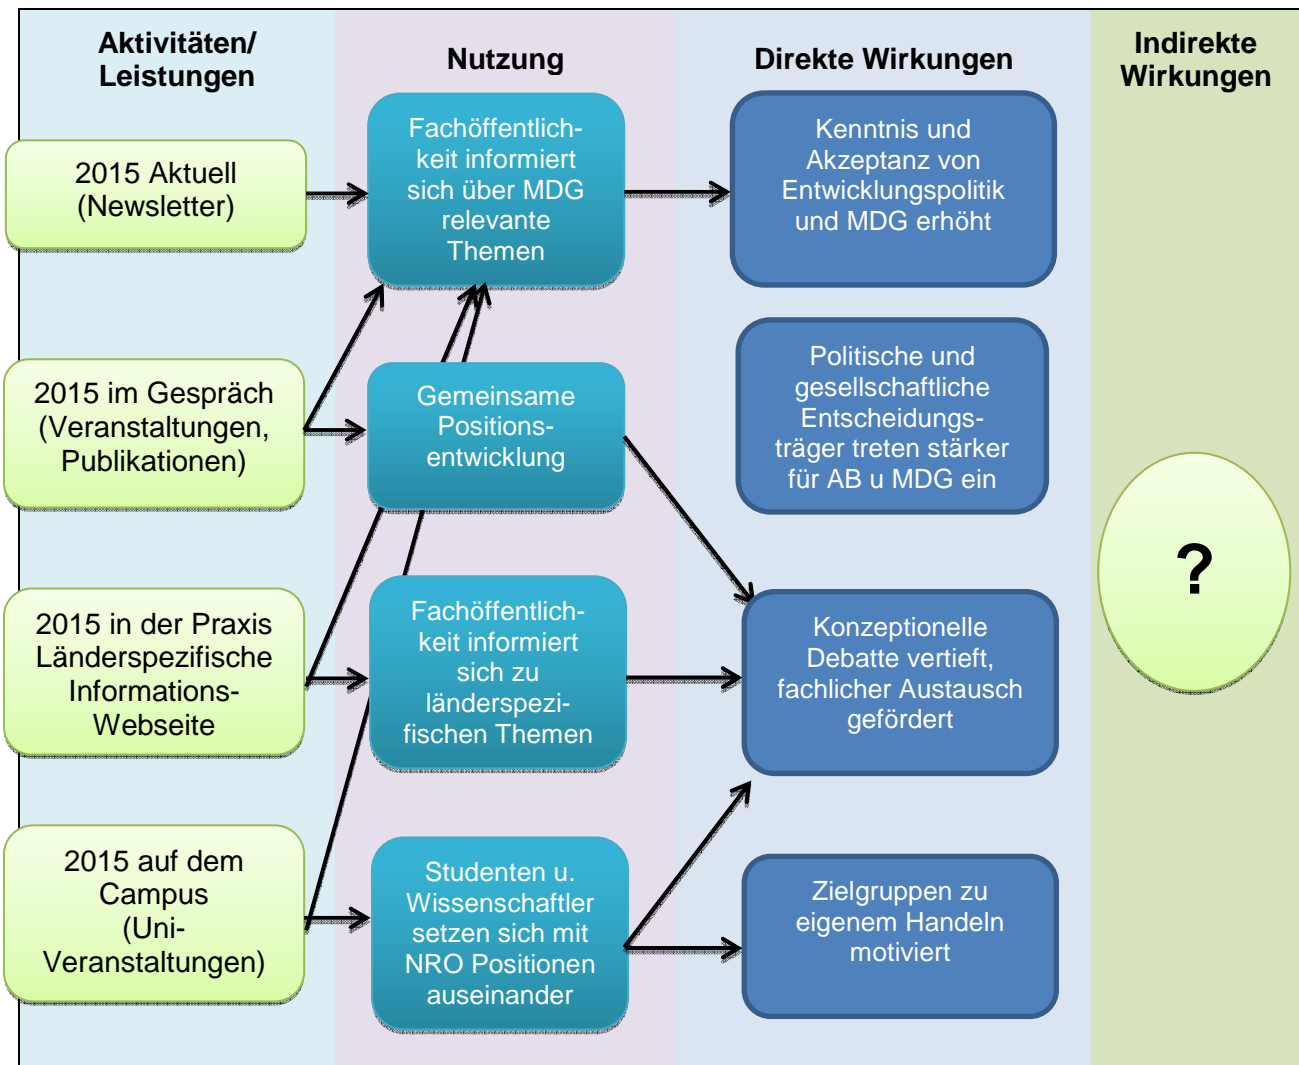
Aktivitäten/ Leistungen

Nutzung

Direkte Wirkungen

Indirekte Wirkungen

2015 Aktuell (Newsletter)

Fachöffentlichkeit informiert sich über MDG relevante Themen

Kenntnis und Akzeptanz von Entwicklungspolitik und MDG erhöht

2015 im Gespräch (Veranstaltungen, Publikationen)

Gemeinsame Positionsentwicklung

Politische und gesellschaftliche Entscheidungsträger treten stärker für AB u MDG ein

?

2015 in der Praxis Länderspezifische Informations-Webseite

Fachöffentlichkeit informiert sich zu länderspezifischen Themen

Konzeptionelle Debatte vertieft, fachlicher Austausch gefördert

2015 auf dem Campus (Uni-Veranstaltungen)

Studenten u. Wissenschaftler setzen sich mit NRO Positionen auseinander

Zielgruppen zu eigenem Handeln motiviert